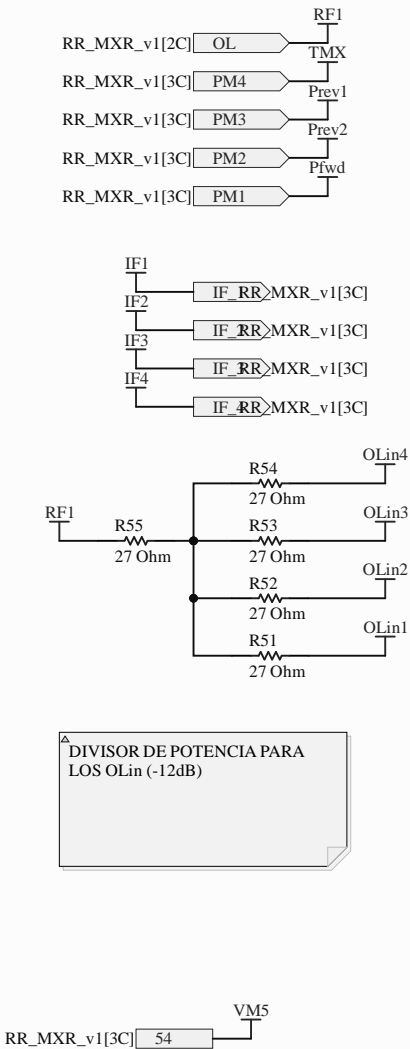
RF1
RR_MXR_v1[2C] OL
TMX
RR_MXR_v1[3C] PM4
Prev1
RR_MXR_v1[3C] PM3
Prev2
RR_MXR_v1[3C] PM2
Pfwd
RR_MXR_v1[3C] PM1

IF1
IF_1 RR_MXR_v1[3C]
IF2
IF_2 RR_MXR_v1[3C]
IF3
IF_3 RR_MXR_v1[3C]
IF4
IF_4 RR_MXR_v1[3C]

R54
27 Ohm
OLin4
RF1
R55
27 Ohm
R53
27 Ohm
OLin3
R52
27 Ohm
OLin2
R51
27 Ohm
OLin1

DIVISOR DE POTENCIA PARA LOS OLin (-12dB)

VM5
RR_MXR_v1[3C] 54